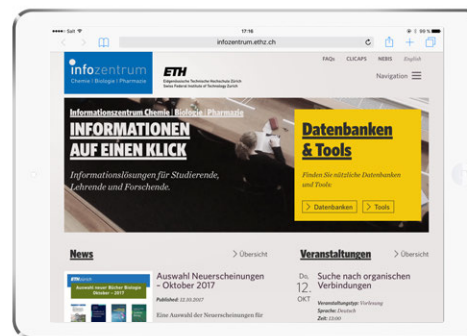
Salt
17:16
99 %
infozentrum.ethz.ch

infozentrum
Chemie | Biologie | Pharmazie

ETH
Eidgenössische Technische Hochschule Zürich
Swiss Federal Institute of Technology Zurich

FAQs CLICAPS NEBIS English
Navigation

Informationszentrum Chemie | Biologie | Pharmazie
INFORMATIONEN AUF EINEN KLICK
Informationslösungen für Studierende, Lehrende und Forschende.

Datenbanken & Tools
Finden Sie nützliche Datenbanken und Tools:
> Datenbanken
> Tools

News
> Übersicht
Auswahl Neuerscheinungen – Oktober 2017
Published: 12.10.2017
Eine Auswahl der Neuerscheinungen für

Veranstaltungen
> Übersicht
Do, 12. OKT
Suche nach organischen Verbindungen
Veranstaltungstyp: Vorlesung
Sprache: Deutsch
Zeit: 13.00